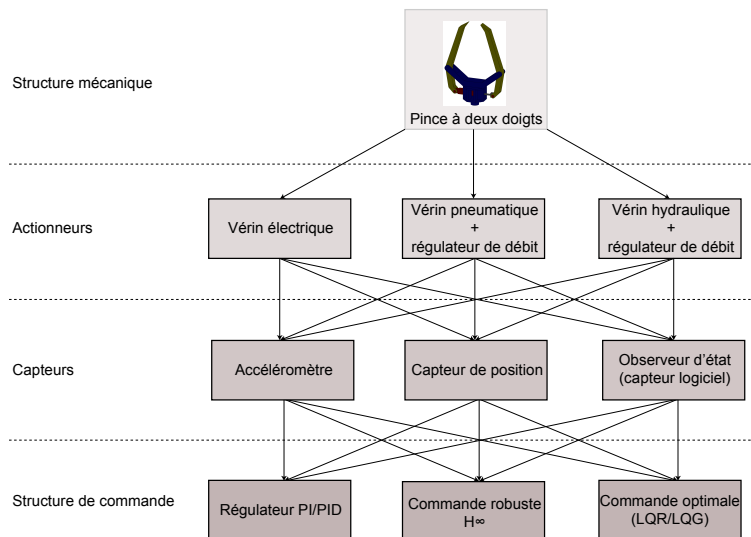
Structure mécanique

Pince à deux doigts

Actionneurs

Vérin électrique

Vérin pneumatique
+
régulateur de débit

Vérin hydraulique
+
régulateur de débit

Capteurs

Accéléromètre

Capteur de position

Observeur d'état
(capteur logiciel)

Structure de commande

Régulateur PI/PID

Commande robuste
H∞

Commande optimale
(LQR/LQG)